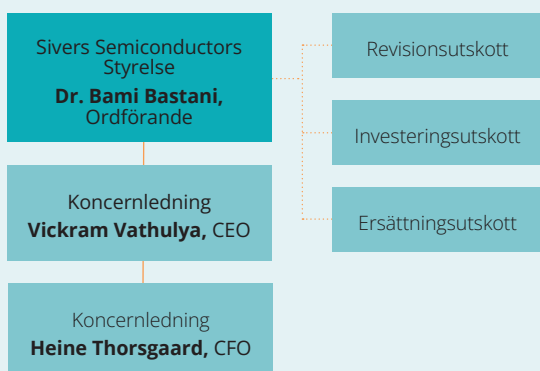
Sivers Semiconductors Styrelse
**Dr. Bami Bastani,** Ordförande

Revisionsutskott

Investeringsutskott

Ersättningsutskott

Koncernledning
**Vickram Vathulya,** CEO

Koncernledning
**Heine Thorsgaard,** CFO